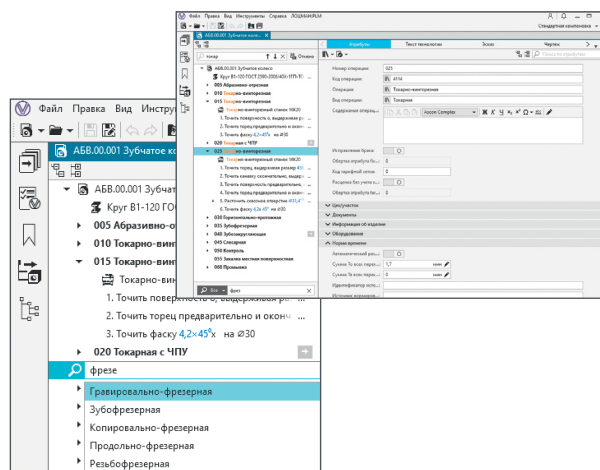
Файл Правка Вид Инструменты Справка ЛОЦМАН:PLM
Стандартная компоновка
АБВ.00.001 Зубчатое коле...
Атрибуты
Текст технологии
Эскиз
Чертеж
токар
Отмена
АБВ.00.001 Зубчатое колесо
Круг В1-120 ГОСТ 2590-2006/45Х-1ГП-В1...
005 Абразивно-отрезная
010 Токарно-винторезная
015 Токарно-винторезная
Токарно-винторезный станок 16К20
1. Точить поверхность 6, выдерживая р...
2. Точить торец предварительно и око...
3. Точить фаску 4,2×45° на Ø30
020 Токарная с ЧПУ
025 Токарно-винторезная
Токарно-винторезный станок 16К20
1. Точить торец выдерживая размер 45...
2. Точить канавку окончательно, выдер...
3. Точить поверхность предварительно...
4. Точить поверхность предварительно...
5. Расточить сквозное отверстие Ø31,4...
6. Точить фаску 4,2×45° на Ø30
030 Горизонтально-протяжная
035 Зубофрезерная
040 Зубозакругляющая
045 Слесарная
050 Контроль
055 Закалка местная поверхностная
060 Промывка
Все
фрез
Номер операции
025
Код операции
4114
Операция
Токарно-винторезная
Вид операции
Токарная
Содержание операц...
Ascon Complex
Исправление брака
Обрезка атрибута бл...
Код тарифной сетки
Расценка без учета к...
Обрезка атрибута бл...
Цех/участок
Документы
Информация об изделии
Оборудование
Нормы времени
Автоматический рас...
Сумма То всех перех...
1,7
мин
Сумма Тв всех перех...
0
мин
Идентификатор испо...
Источник норматива...
Файл Правка Вид Инстру
АБВ.00.001 Зубчатое ко
АБВ.00.001 Зубчат
Круг В1-120 ГОС
005 Абразивно-от
010 Токарно-винт
015 Токарно-винт
Токарно-вин
1. Точить поверхность 6, выдерживая р
2. Точить торец предварительно и оконч
3. Точить фаску 4,2×45°х на Ø30
020 Токарная с ЧПУ
фрезе
Гравировально-фрезерная
Зубофрезерная
Копировально-фрезерная
Продольно-фрезерная
Резьбофрезерная